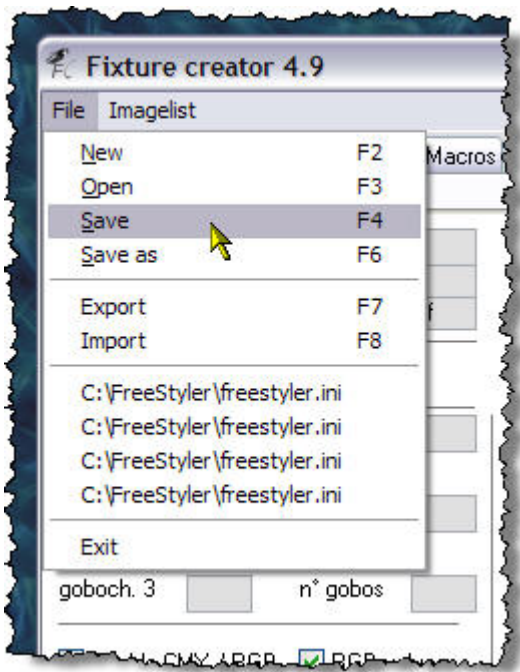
Fixture creator 4.9

File Imagelist

New F2
Open F3
Save F4
Save as F6

Export F7
Import F8

C:\FreeStyler\freestyler.ini
C:\FreeStyler\freestyler.ini
C:\FreeStyler\freestyler.ini
C:\FreeStyler\freestyler.ini

Exit

Macros

f

goboch. 3

n° gobos

CMY ARGB

RGB